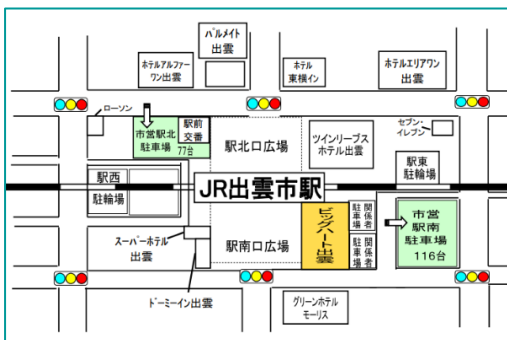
パルメイト
出雲

ホテルアルファー
ワン出雲

ホテル
東横イン

ホテルエリアワン
出雲

ローソン

市営駅北
駐車場

駅前
交番

77台

駅北口広場

ツインリーブス
ホテル出雲

セブン-
イレブン

駅西
駐輪場

駅東
駐輪場

JR出雲市駅

ビッグハート出雲

関係者
駐車場

関係者
駐車場

市営
駅南
駐車場
116台

スーパーホテル
出雲

駅南口広場

ドーミーイン出雲

グリーンホテル
モーリス